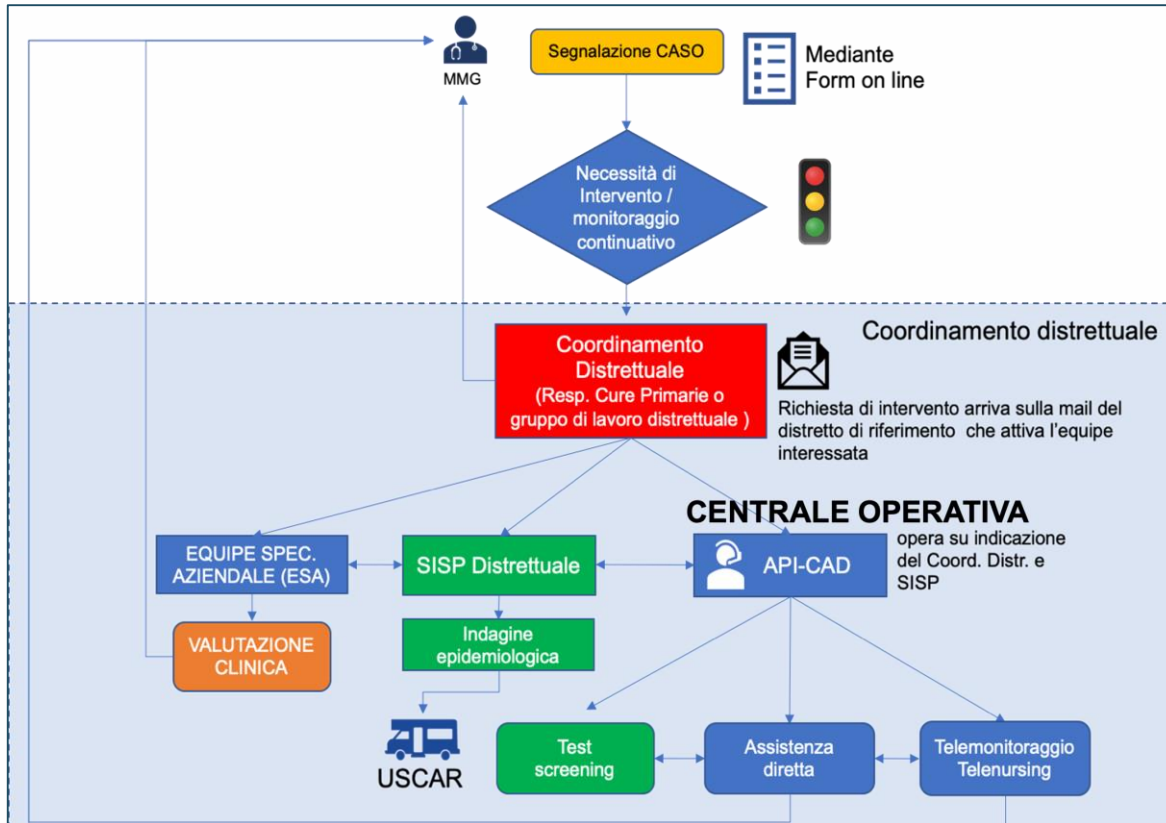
MMG

Segnalazione CASO

Mediante Form on line

Necessità di Intervento / monitoraggio continuativo

Coordinamento distrettuale

Coordinamento Distrettuale (Resp. Cure Primarie o gruppo di lavoro distrettuale )

Richiesta di intervento arriva sulla mail del distretto di riferimento che attiva l'equipe interessata

CENTRALE OPERATIVA

EQUIPE SPEC. AZIENDALE (ESA)

SISP Distrettuale

API-CAD

opera su indicazione del Coord. Distr. e SISP

VALUTAZIONE CLINICA

Indagine epidemiologica

USCAR

Test screening

Assistenza diretta

Telemonitoraggio Telenursing